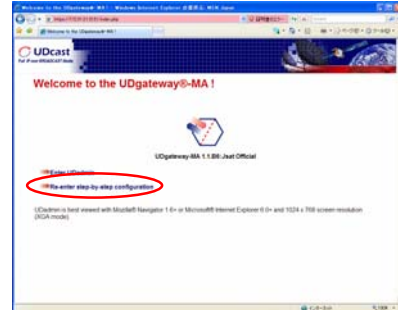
Welcome to the UDgateway® MA ! - Windows Internet Explorer 提供元: MSN Japan

Welcome to the UDgateway® MA !

UDcast

Welcome to the UDgateway®-MA !

UDgateway-MA 1.1.B6 Jsat Official

Enter UDadmin

Re-enter step-by-step configuration

UDadmin is best viewed with Mozilla® Navigator 1.6+ or Microsoft® Internet Explorer 6.0+ and 1024 x 768 screen resolution (XGA mode).